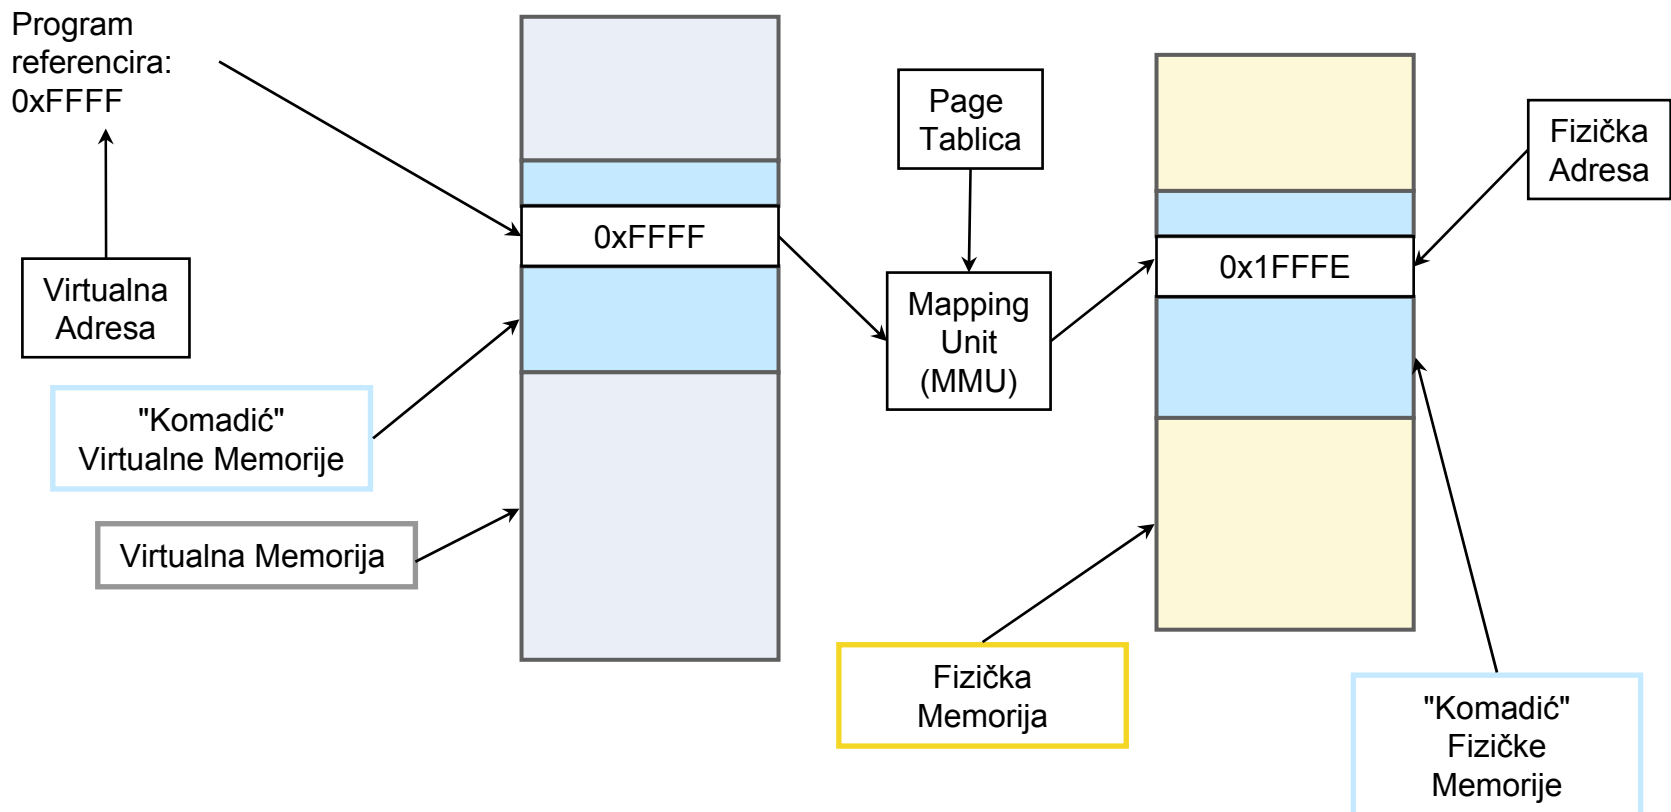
Program referencira: 0xFFFF

Virtualna Adresa

"Komadić" Virtualne Memorije

Virtualna Memorija

0xFFFF

Page Tablica

Mapping Unit (MMU)

0x1FFFE

Fizička Adresa

Fizička Memorija

"Komadić" Fizičke Memorije